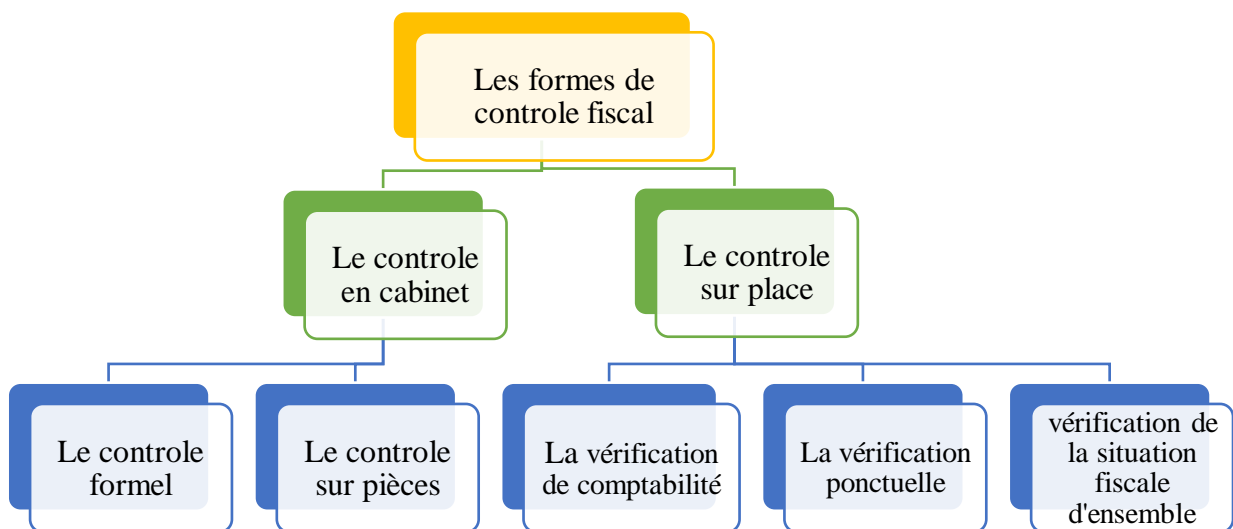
Les formes de controle fiscal

Le controle en cabinet

Le controle sur place

Le controle formel

Le controle sur pièces

La vérification de comptabilité

La vérification ponctuelle

vérification de la situation fiscale d'ensemble